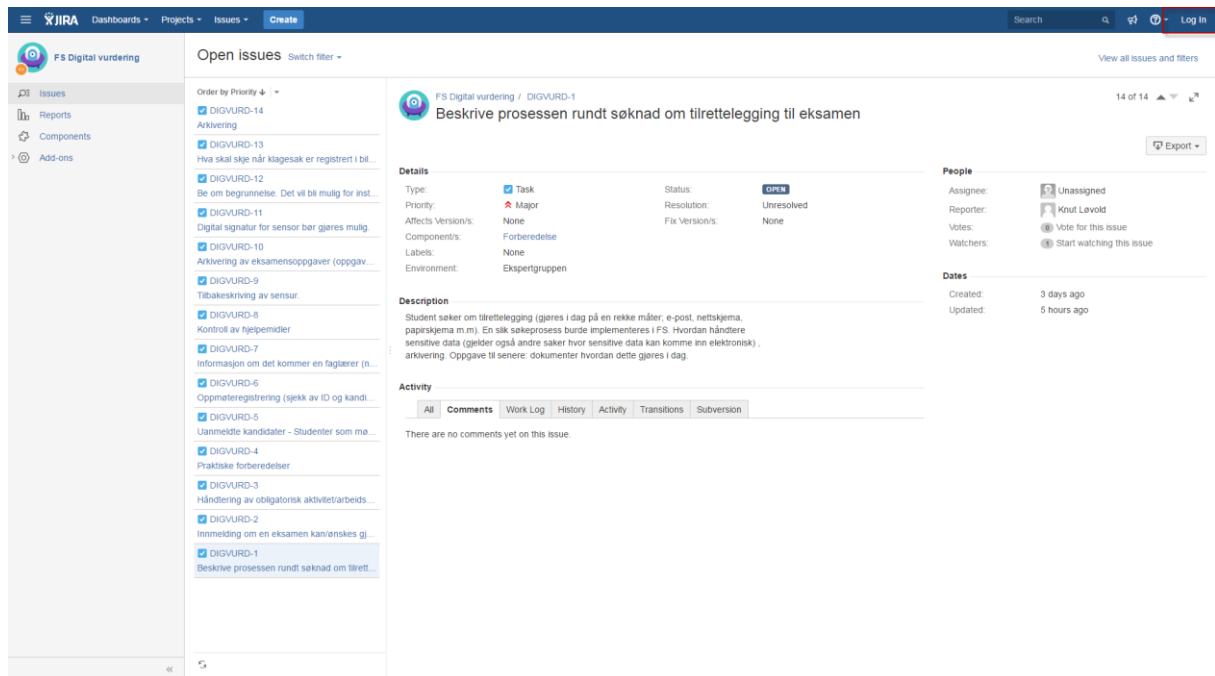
JIRA Dashboards Projects Issues Create

Search Log In

FS Digital vurdering

Issues
Reports
Components
Add-ons

Open issues Switch filter

View all issues and filters

Order by Priority

DIGVURD-14
Arkivering

DIGVURD-13
Hva skal skje når klagesak er registrert i bil...

DIGVURD-12
Be om begrunnelse. Det vil bli mulig for inst...

DIGVURD-11
Digital signatur for sensor bør gjøres mulig.

DIGVURD-10
Arkivering av eksamensoppgaver (oppgav...

DIGVURD-9
Tilbakeskriving av sensur.

DIGVURD-8
Kontroll av hjelpemidler

DIGVURD-7
Informasjon om det kommer en faglærer (n...

DIGVURD-6
Oppmøteregistrering (sjekk av ID og kandi...

DIGVURD-5
Uanmeldte kandidater - Studenter som mø...

DIGVURD-4
Praktiske forberedelser

DIGVURD-3
Håndtering av obligatorisk aktivitet/arbeids...

DIGVURD-2
Innmelding om en eksamen kan/ønskes gj...

DIGVURD-1
Beskrive prosessen rundt søknad om tilrett...

FS Digital vurdering / DIGVURD-1
Beskrive prosessen rundt søknad om tilrettelegging til eksamen

14 of 14

Export

Details

| | | | |
|---|---|---|---|
| Type: | Task | Status: | OPEN |
| Priority: | Major | Resolution: | Unresolved |
| Affects Version/s: | None | Fix Version/s: | None |
| Component/s: | Forberedelse | | |
| Labels: | None | | |
| Environment: | Ekspertgruppen | | |

Description

Student søker om tilrettelegging (gjøres i dag på en rekke måter; e-post, nettskjema, papirskjema m.m). En slik søkeprosess burde implementeres i FS. Hvordan håndtere sensitive data (gjelder også andre saker hvor sensitive data kan komme inn elektronisk) , arkivering. Oppgave til senere: dokumenter hvordan dette gjøres i dag.

Activity

All Comments Work Log History Activity Transitions Subversion

There are no comments yet on this issue.

People

| | |
|---|---|
| Assignee: | Unassigned |
| Reporter: | Knut Løvold |
| Votes: | 0 Vote for this issue |
| Watchers: | 1 Start watching this issue |

Dates

| | |
|---|---|
| Created: | 3 days ago |
| Updated: | 5 hours ago |